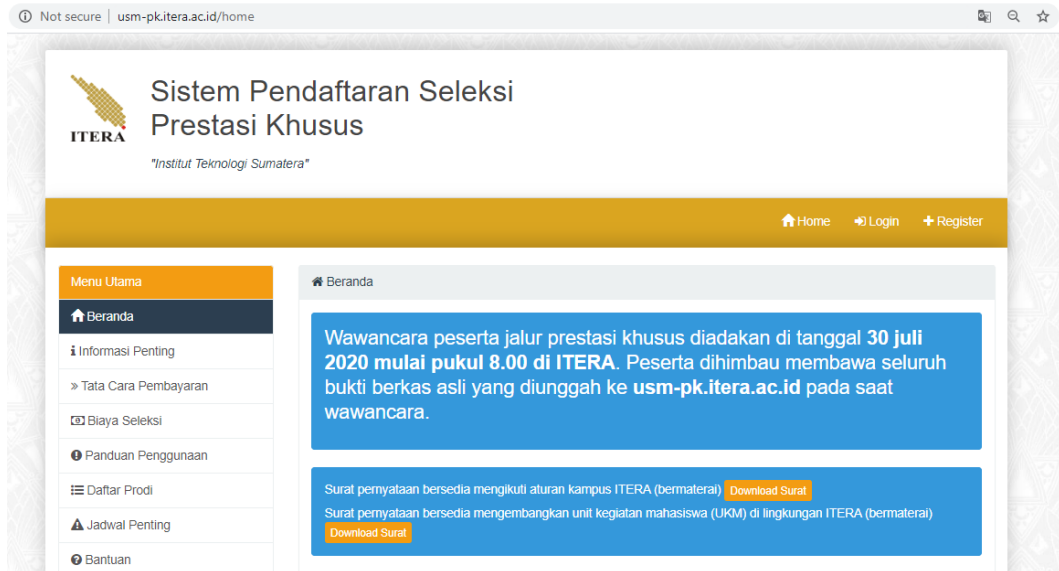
Not secure | usm-pk.itera.ac.id/home

ITERA

Sistem Pendaftaran Seleksi Prestasi Khusus

"Institut Teknologi Sumatera"

Home Login Register

Menu Utama

Beranda

Informasi Penting

» Tata Cara Pembayaran

Biaya Seleksi

Panduan Penggunaan

Daftar Prodi

Jadwal Penting

Bantuan

Beranda

Wawancara peserta jalur prestasi khusus diadakan di tanggal **30 juli 2020 mulai pukul 8.00 di ITERA**. Peserta dihimbau membawa seluruh bukti berkas asli yang diunggah ke **usm-pk.itera.ac.id** pada saat wawancara.

Surat pernyataan bersedia mengikuti aturan kampus ITERA (bermaterai) Download Surat
Surat pernyataan bersedia mengembangkan unit kegiatan mahasiswa (UKM) di lingkungan ITERA (bermaterai) Download Surat